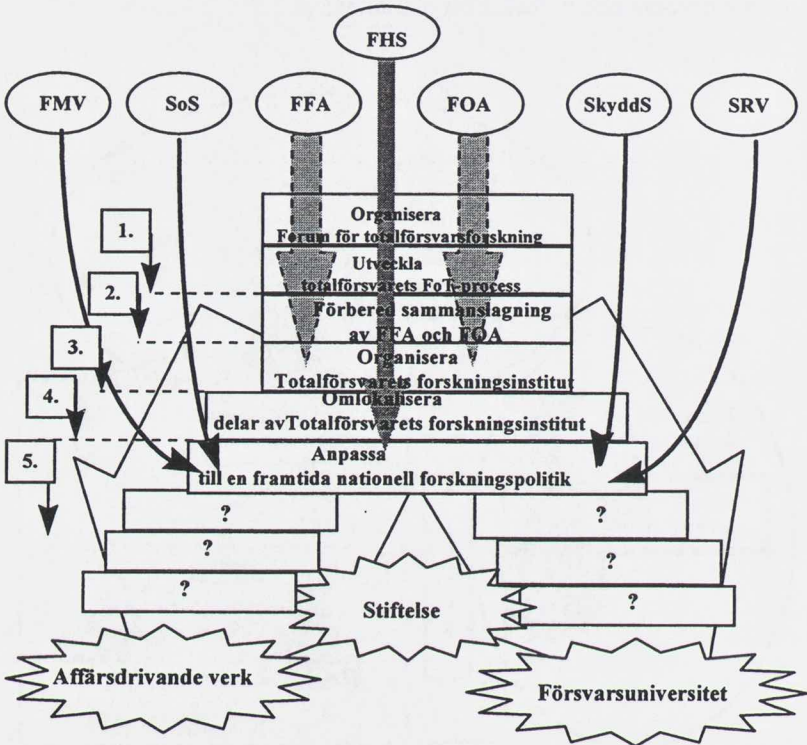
FHS

FMV

SoS

FFA

FOA

SkyddS

SRV

1.

Organisera
Forum för totalförsvarsforskning

2.

Utveckla
totalförsvarets FoT-process

Förbered sammanslagning
av FFA och FOA

3.

Organisera
Totalförsvarets forskningsinstitut

4.

Omlokalisera
delar avTotalförsvarets forskningsinstitut

5.

Anpassa
till en framtida nationell forskningspolitik

?

?

?

?

?

?

Stiftelse

Affärsdrivande verk

Försvarsuniversitet